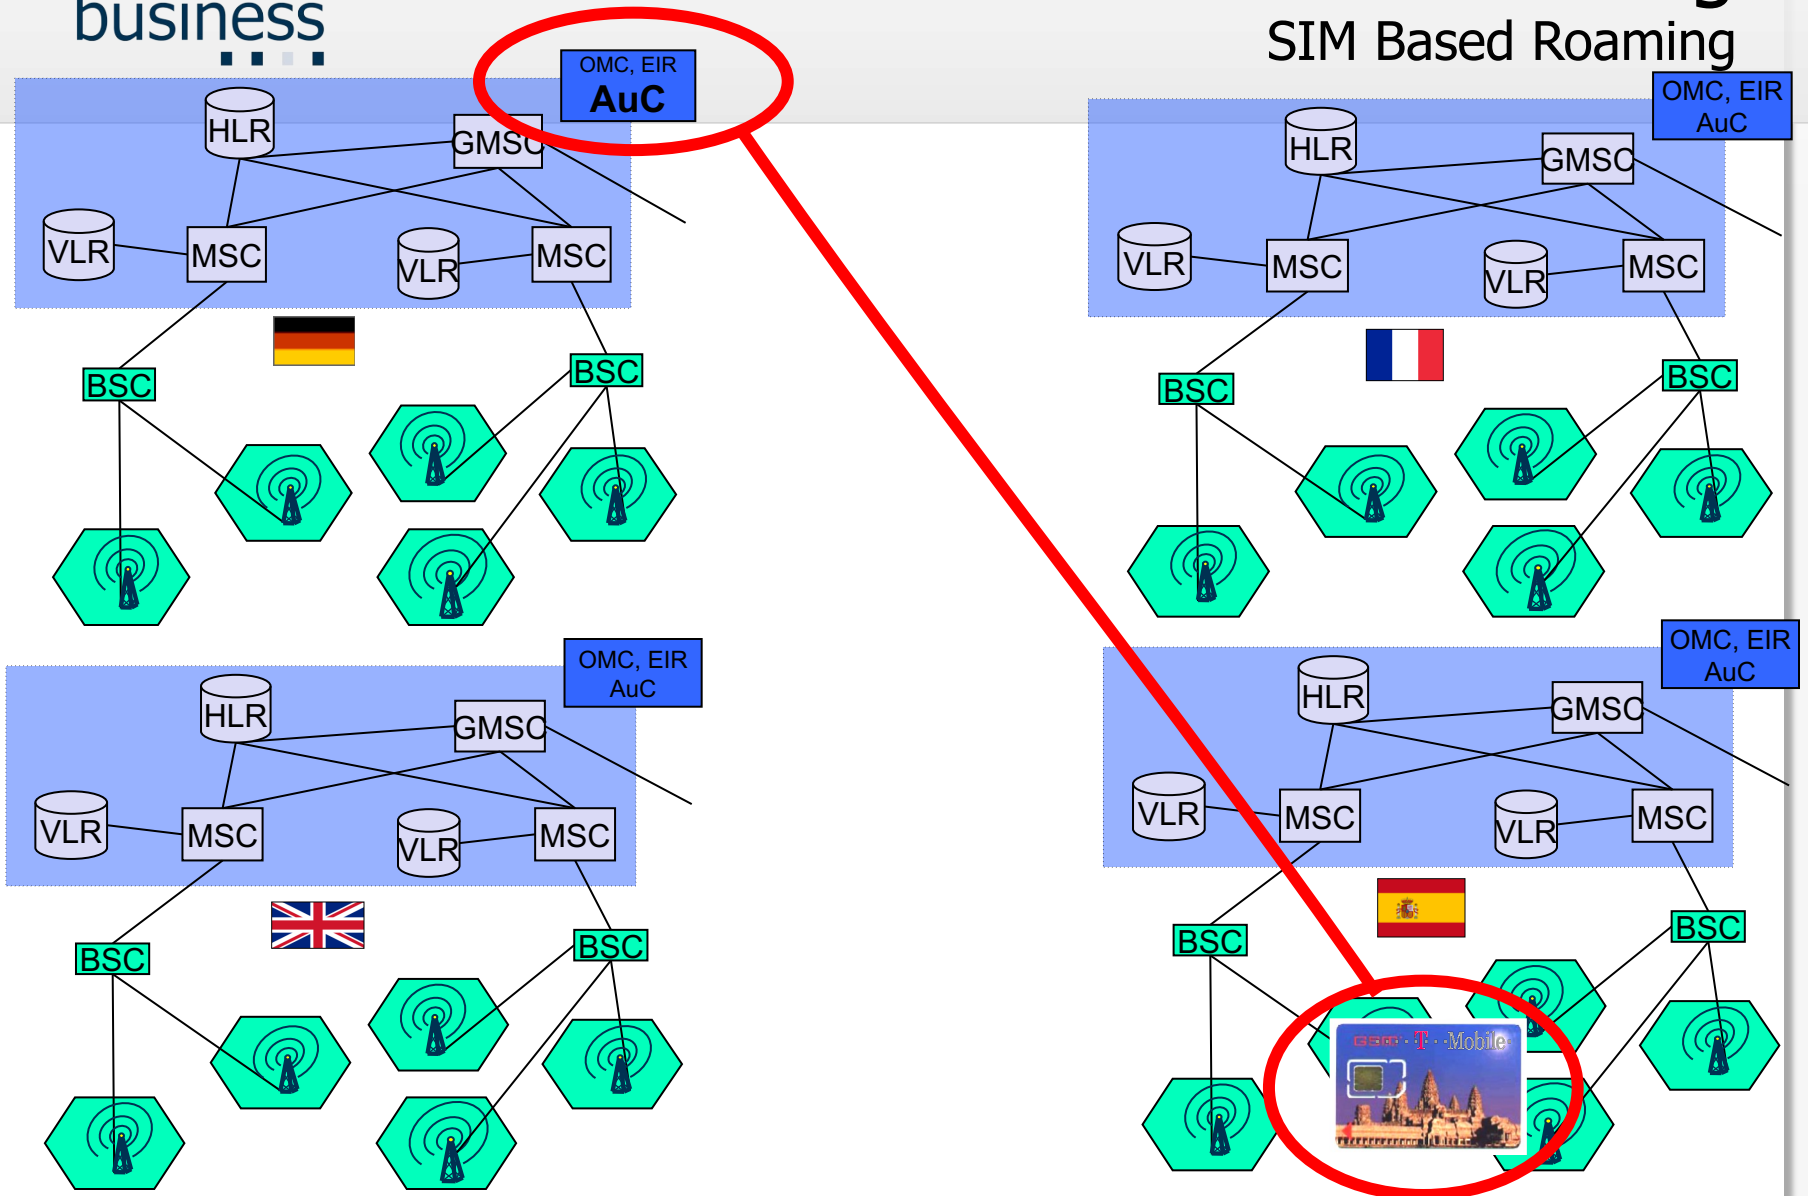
business

SIM Based Roaming

OMC, EIR
AuC

HLR
GMSC
VLR
MSC
VLR
MSC
BSC
BSC

OMC, EIR
AuC

HLR
GMSC
VLR
MSC
VLR
MSC
BSC
BSC

OMC, EIR
AuC

HLR
GMSC
VLR
MSC
VLR
MSC
BSC
BSC

OMC, EIR
AuC

HLR
GMSC
VLR
MSC
VLR
MSC
BSC
BSC

T · ·Mobile·